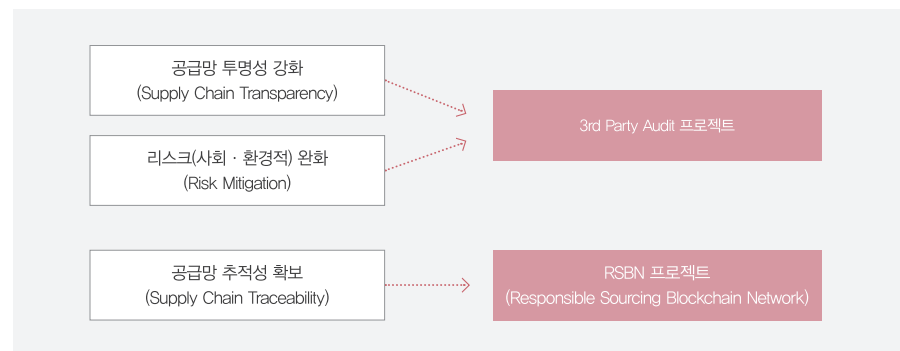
공급망 투명성 강화
(Supply Chain Transparency)

리스크(사회 · 환경적) 완화
(Risk Mitigation)

3rd Party Audit 프로젝트

공급망 추적성 확보
(Supply Chain Traceability)

RSBN 프로젝트
(Responsible Sourcing Blockchain Network)